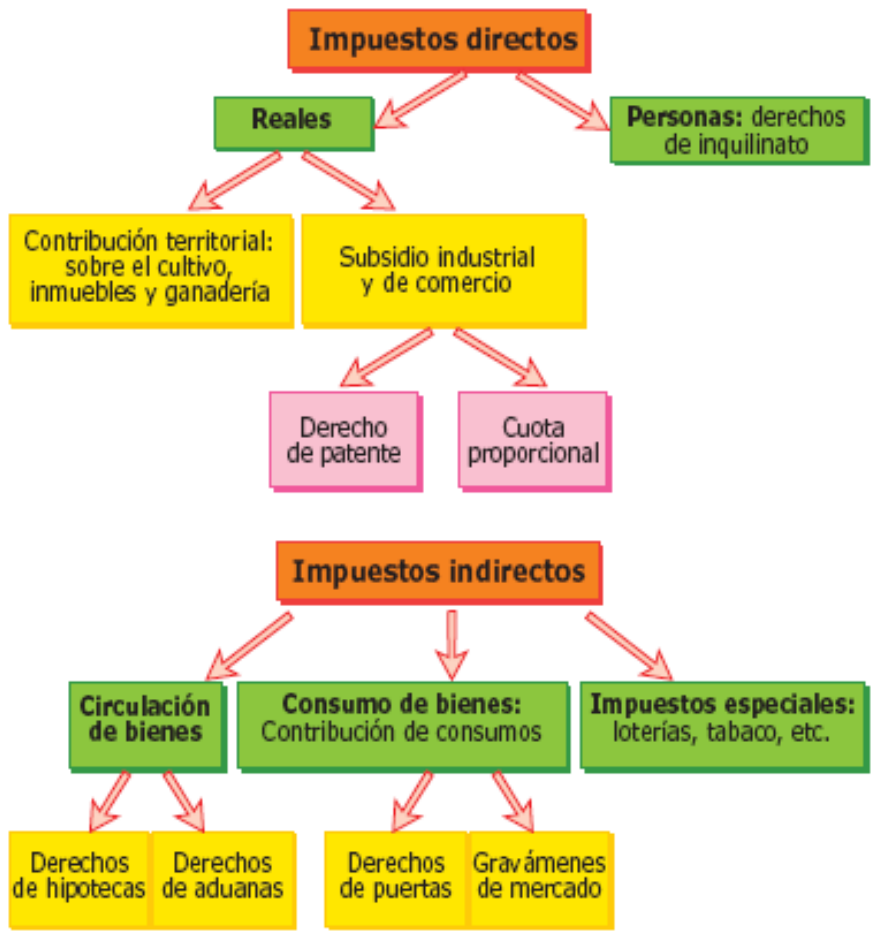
Impuestos directos

Reales

Personas: derechos de inquilinato

Contribución territorial: sobre el cultivo, inmuebles y ganadería

Subsidio industrial y de comercio

Derecho de patente

Cuota proporcional

Impuestos indirectos

Circulación de bienes

Consumo de bienes: Contribución de consumos

Impuestos especiales: loterías, tabaco, etc.

Derechos de hipotecas

Derechos de aduanas

Derechos de puertas

Gravámenes de mercado